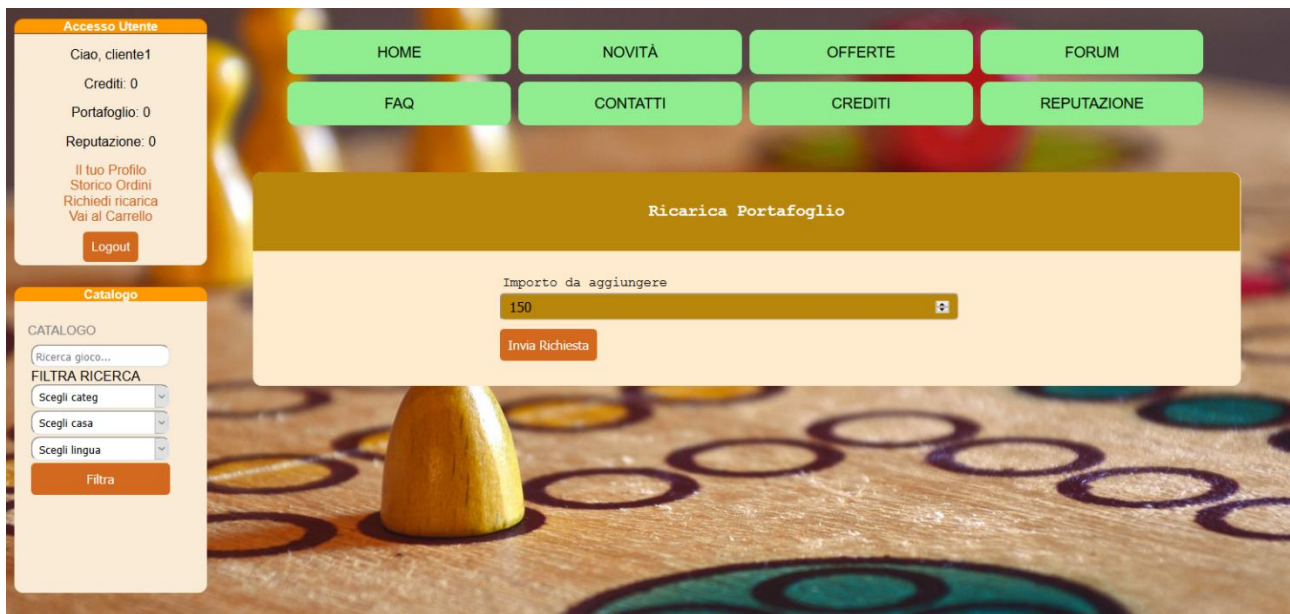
Accesso Utente

Ciao, cliente1

Crediti: 0

Portafoglio: 0

Reputazione: 0

Il tuo Profilo
Storico Ordini
Richiedi ricarica
Vai al Carrello

Logout

Catalogo

CATALOGO

Ricerca gioco...

FILTRA RICERCA

Scegli categ

Scegli casa

Scegli lingua

Filtra

HOME | NOVITÀ | OFFERTE | FORUM

FAQ | CONTATTI | CREDITI | REPUTAZIONE

Ricarica Portafoglio

Importo da aggiungere

150

Invia Richiesta